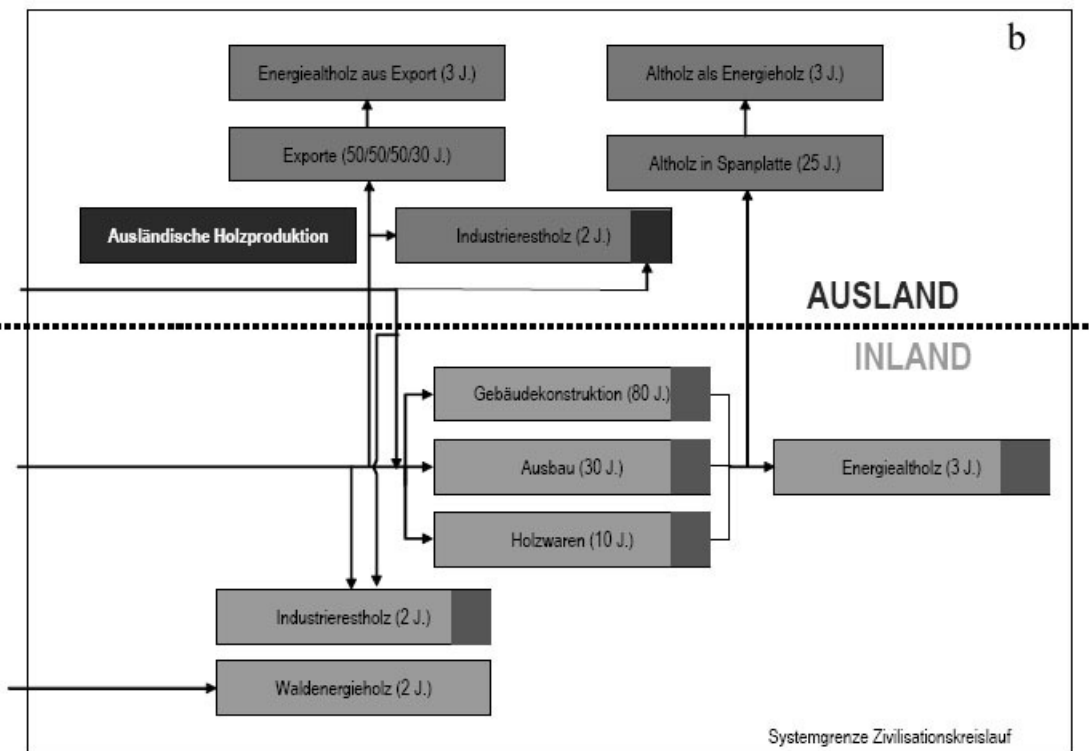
b

Energiealtholz aus Export (3 J.)

Altholz als Energieholz (3 J.)

Exporte (50/50/50/30 J.)

Altholz in Spanplatte (25 J.)

Ausländische Holzproduktion

Industrierestholz (2 J.)

AUSLAND

INLAND

Gebäudekonstruktion (80 J.)

Ausbau (30 J.)

Energiealtholz (3 J.)

Holzwaren (10 J.)

Industrierestholz (2 J.)

Waldenergieholz (2 J.)

Systemgrenze Zivilisationskreislauf